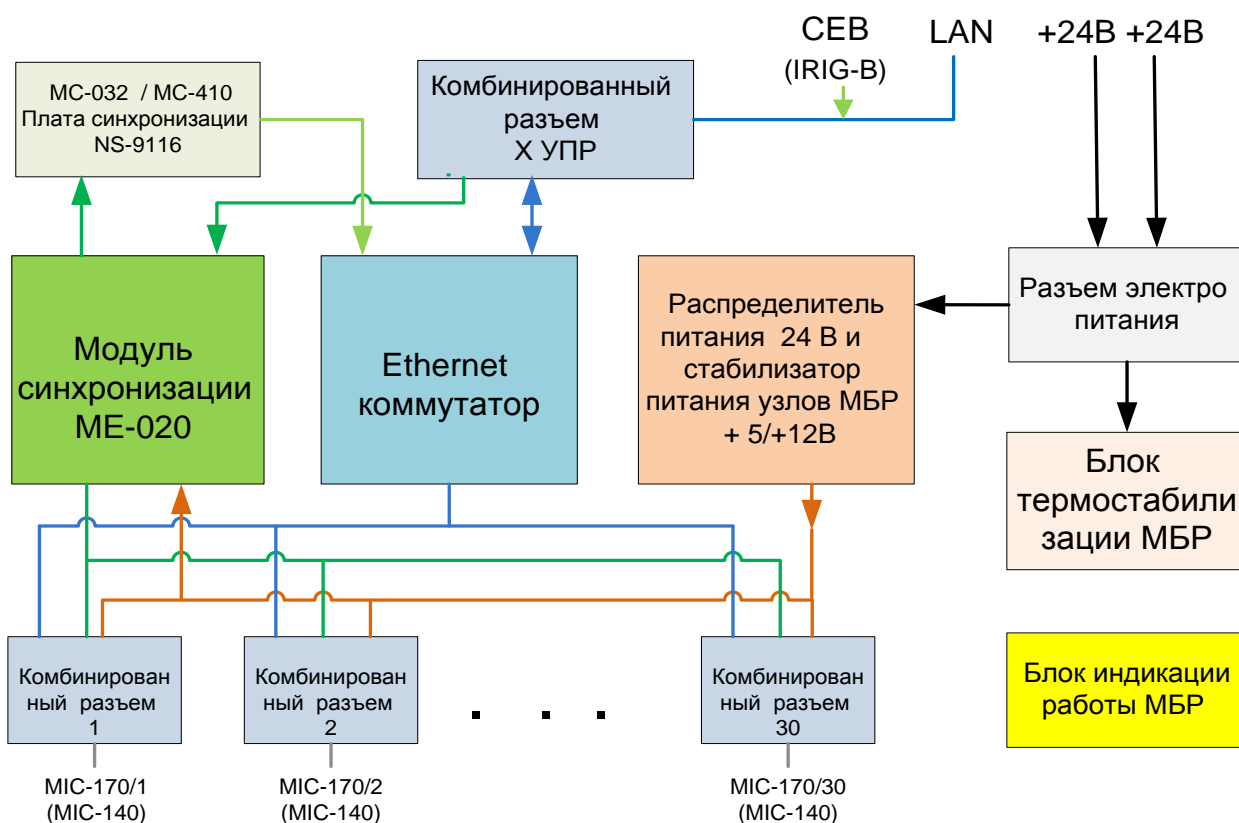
СЕВ
(IRIG-B)
LAN
+24В +24В

МС-032 / МС-410
Плата синхронизации
NS-9116

Комбинированный
разъем
Х УПР

Модуль
синхронизации
МЕ-020

Ethernet
коммутатор

Распределитель
питания 24 В и
стабилизатор
питания узлов МБР
+ 5/+12В

Разъем электро
питания

Блок
термостабили
зации МБР

Комбинирован
ный разъем
1

Комбинирован
ный разъем
2

. . .

Комбинирован
ный разъем
30

Блок индикации
работы МБР

MIC-170/1
(MIC-140)

MIC-170/2
(MIC-140)

MIC-170/30
(MIC-140)